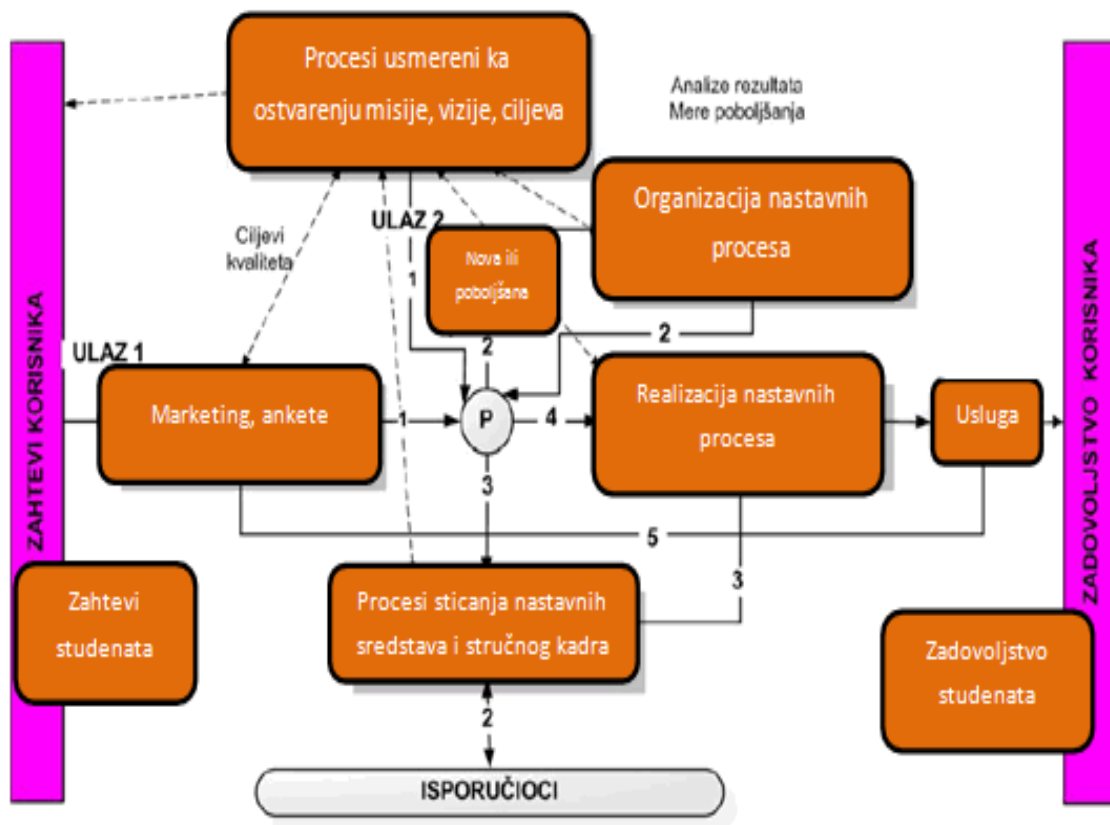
Procesi usmereni ka ostvarenju misije, vizije, ciljeva

Analize rezultata
Mere poboljšanja

ZAHTEVI KORISNIKA

ZADOVOLJSTVO KORISNIKA

Ciljevi kvaliteta

ULAZ 2

Nova ili poboljšana

Organizacija nastavnih procesa

1

2

2

ULAZ 1

Marketing, ankete

1

P

4

Realizacija nastavnih procesa

Usluga

3

5

3

Zahtevi studenata

Procesi sticanja nastavnih sredstava i stručnog kadra

Zadovoljstvo studenata

2

ISPORUČIOCI